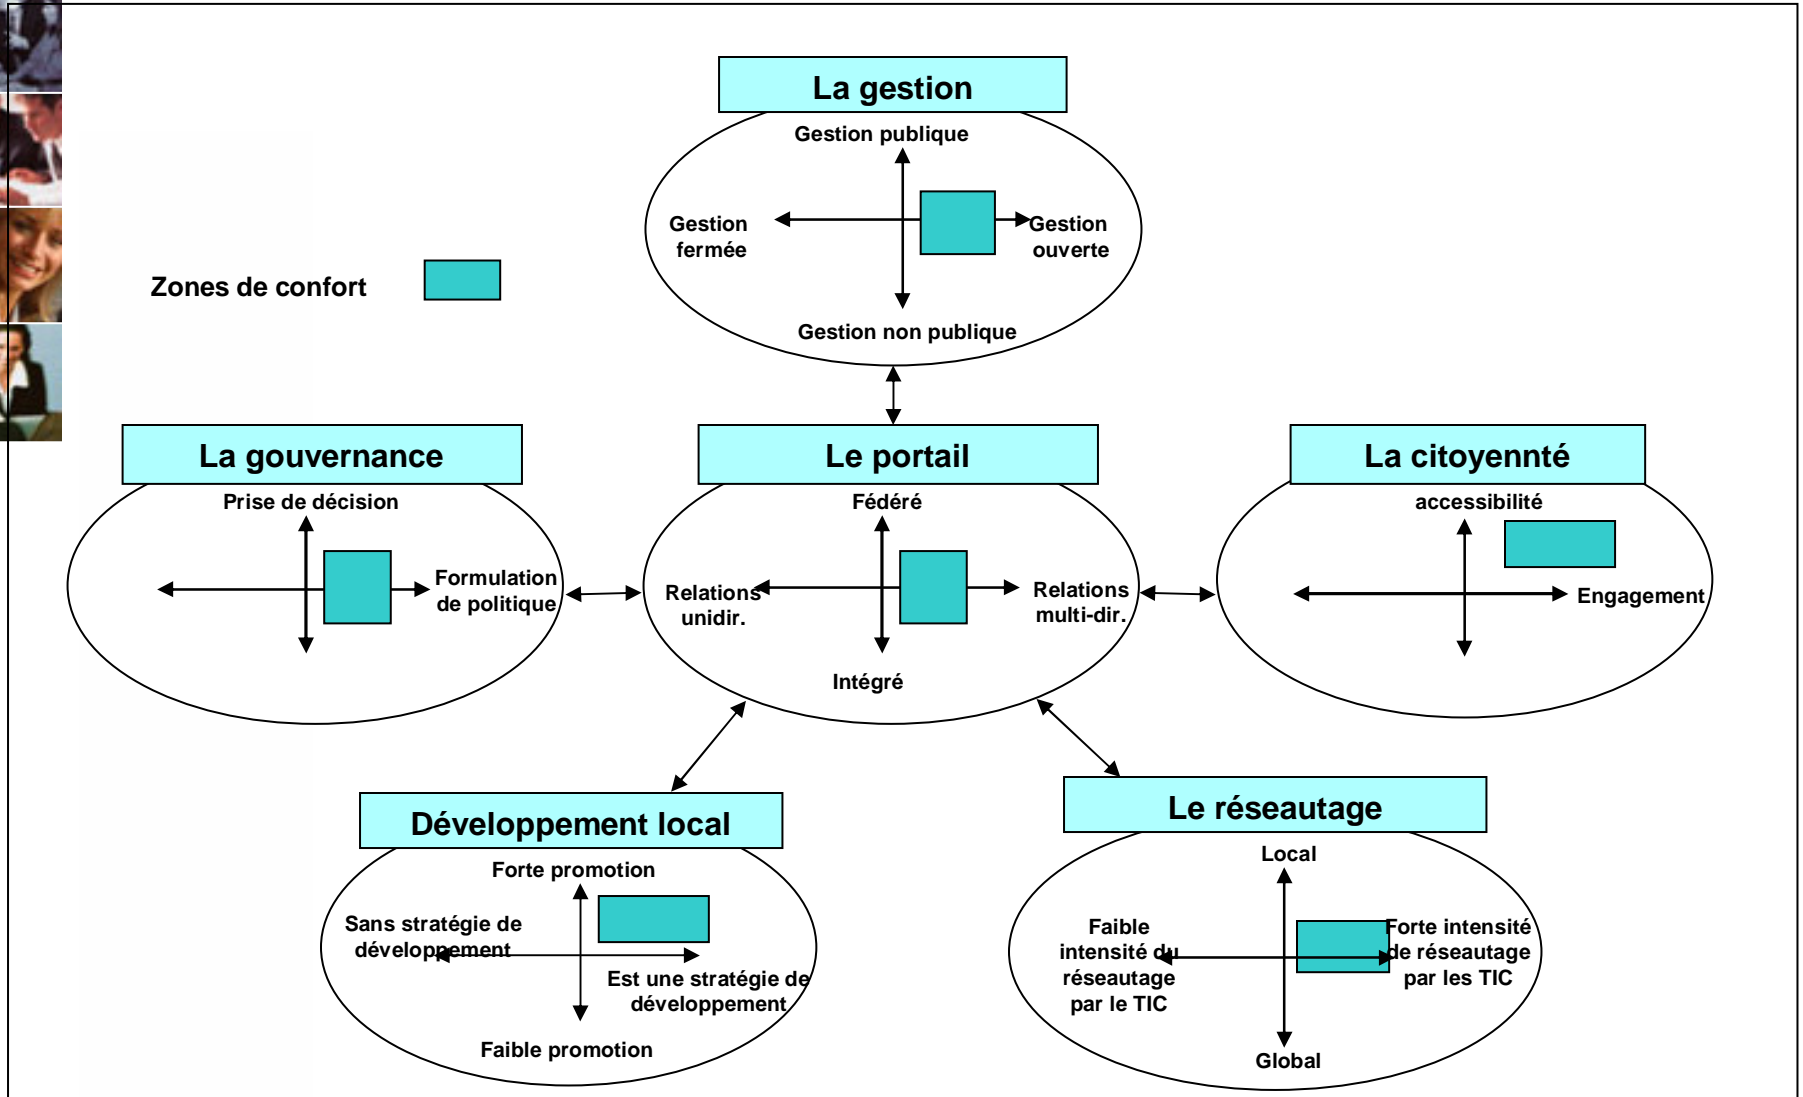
La gestion

Gestion publique

Gestion fermée

Gestion ouverte

Gestion non publique

Zones de confort

La gouvernance

Prise de décision

Formulation de politique

Le portail

Fédéré

Relations unidir.

Relations multi-dir.

Intégré

La citoyennté

accessibilité

Engagement

Développement local

Forte promotion

Sans stratégie de développement

Est une stratégie de développement

Faible promotion

Le réseautage

Local

Faible intensité du réseautage par le TIC

Forte intensité de réseautage par les TIC

Global